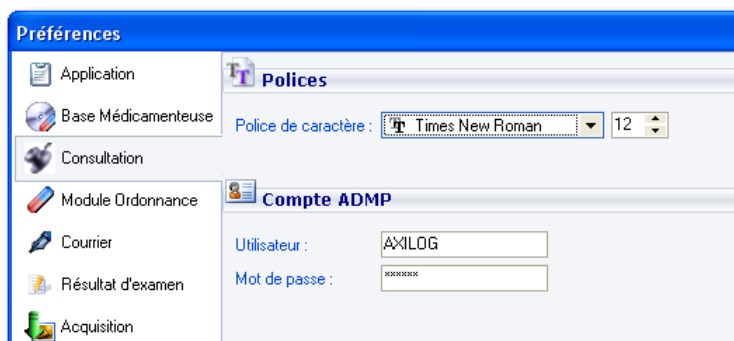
Préférences

Application
Base Médicamenteuse
Consultation
Module Ordonnance
Courrier
Résultat d'examen
Acquisition

Polices

Police de caractère : Times New Roman 12

Compte ADMP

Utilisateur : AXILOG
Mot de passe : ******